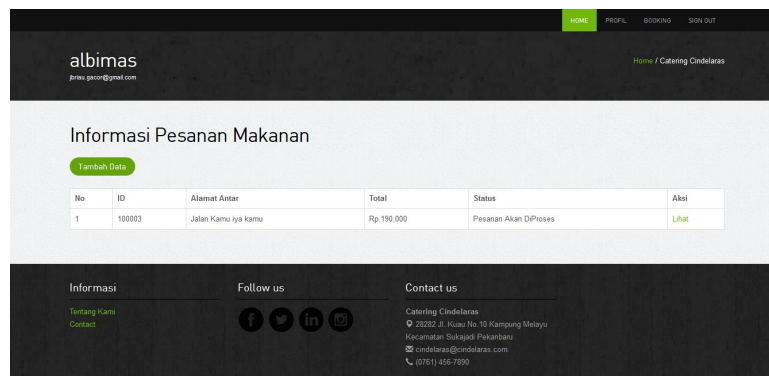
HOME PROFIL BOOKING SIGN OUT

albimas
jbriau.gacor@gmail.com

Home / Catering Cindelaras

Informasi Pesanan Makanan

Tambah Data

| No | ID | Alamat Antar | Total | Status | Aksi |
|---|---|---|---|---|---|
| 1 | 100003 | Jalan Kamu iya kamu | Rp.190,000 | Pesanan Akan DiProses | Lihat |

Informasi

Tentang Kami
Contact

Follow us

Contact us

Catering Cindelaras
28282 Jl. Kuau No.10 Kampung Melayu Kecamatan Sukajadi Pekanbaru
cindelaras@cindelaras.com
(0761) 456-7890